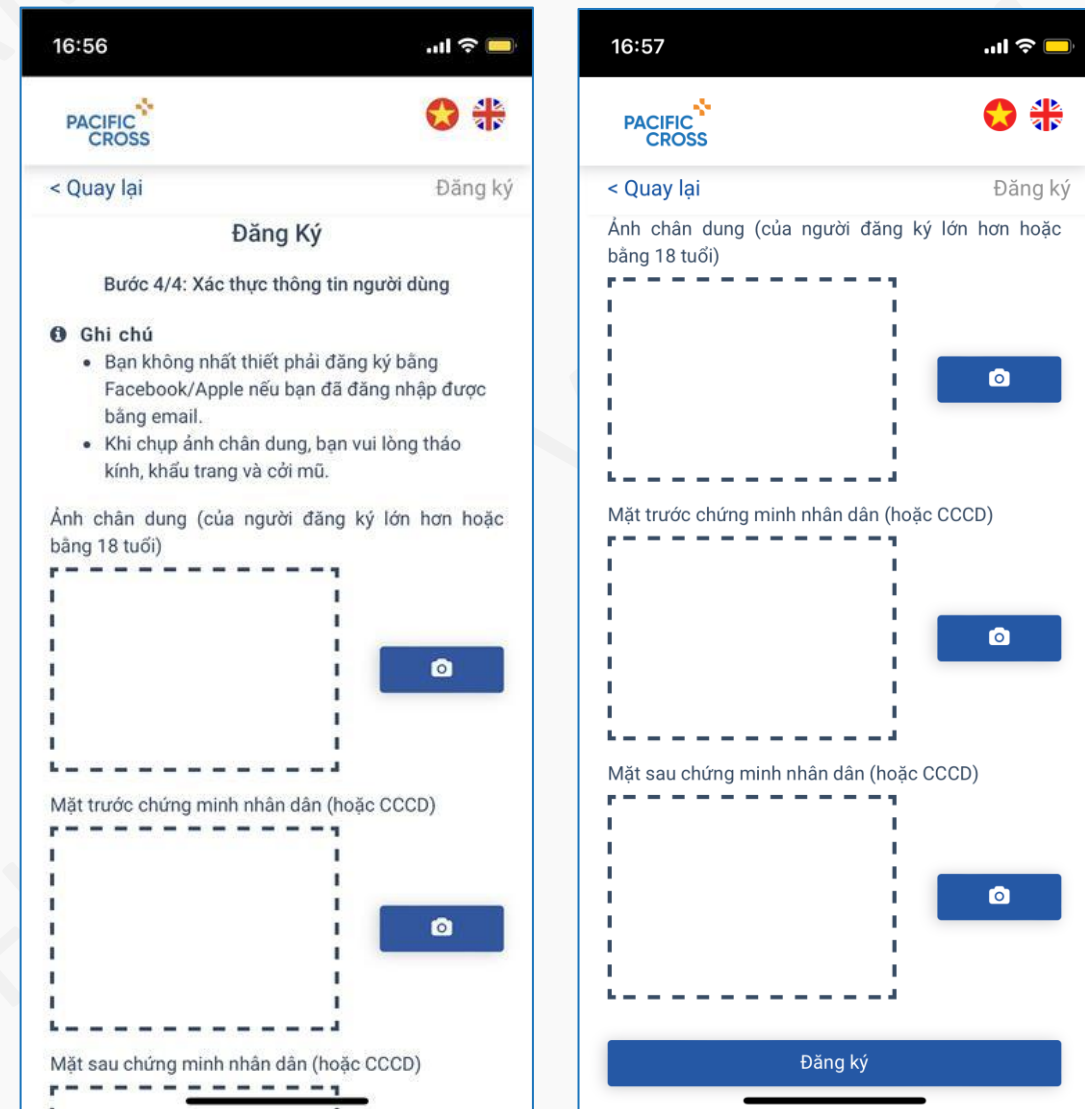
16:56

PACIFIC CROSS

< Quay lại

Đăng ký

Đăng Ký

Bước 4/4: Xác thực thông tin người dùng

Ghi chú

- Bạn không nhất thiết phải đăng ký bằng Facebook/Apple nếu bạn đã đăng nhập được bằng email.
- Khi chụp ảnh chân dung, bạn vui lòng tháo kính, khẩu trang và cởi mũ.

Ảnh chân dung (của người đăng ký lớn hơn hoặc bằng 18 tuổi)

Mặt trước chứng minh nhân dân (hoặc CCCD)

Mặt sau chứng minh nhân dân (hoặc CCCD)

16:57

PACIFIC CROSS

< Quay lại

Đăng ký

Ảnh chân dung (của người đăng ký lớn hơn hoặc bằng 18 tuổi)

Mặt trước chứng minh nhân dân (hoặc CCCD)

Mặt sau chứng minh nhân dân (hoặc CCCD)

Đăng ký